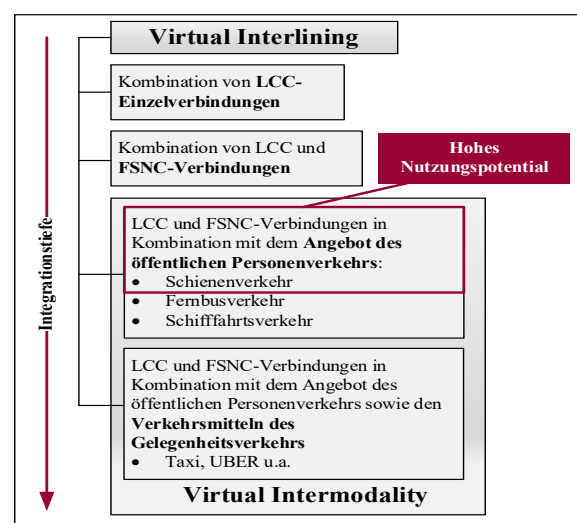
Virtual Interlining

Kombination von **LCC-Einzelverbindungen**

Kombination von LCC und **FSNC-Verbindungen**

Hohes Nutzungspotential

LCC und FSNC-Verbindungen in Kombination mit dem **Angebot des öffentlichen Personenverkehrs**:
- Schienenverkehr
- Fernbusverkehr
- Schifffahrtsverkehr

LCC und FSNC-Verbindungen in Kombination mit dem Angebot des öffentlichen Personenverkehrs sowie den **Verkehrsmitteln des Gelegenheitsverkehrs**
- Taxi, UBER u.a.

Virtual Intermodality

Integrationstiefe